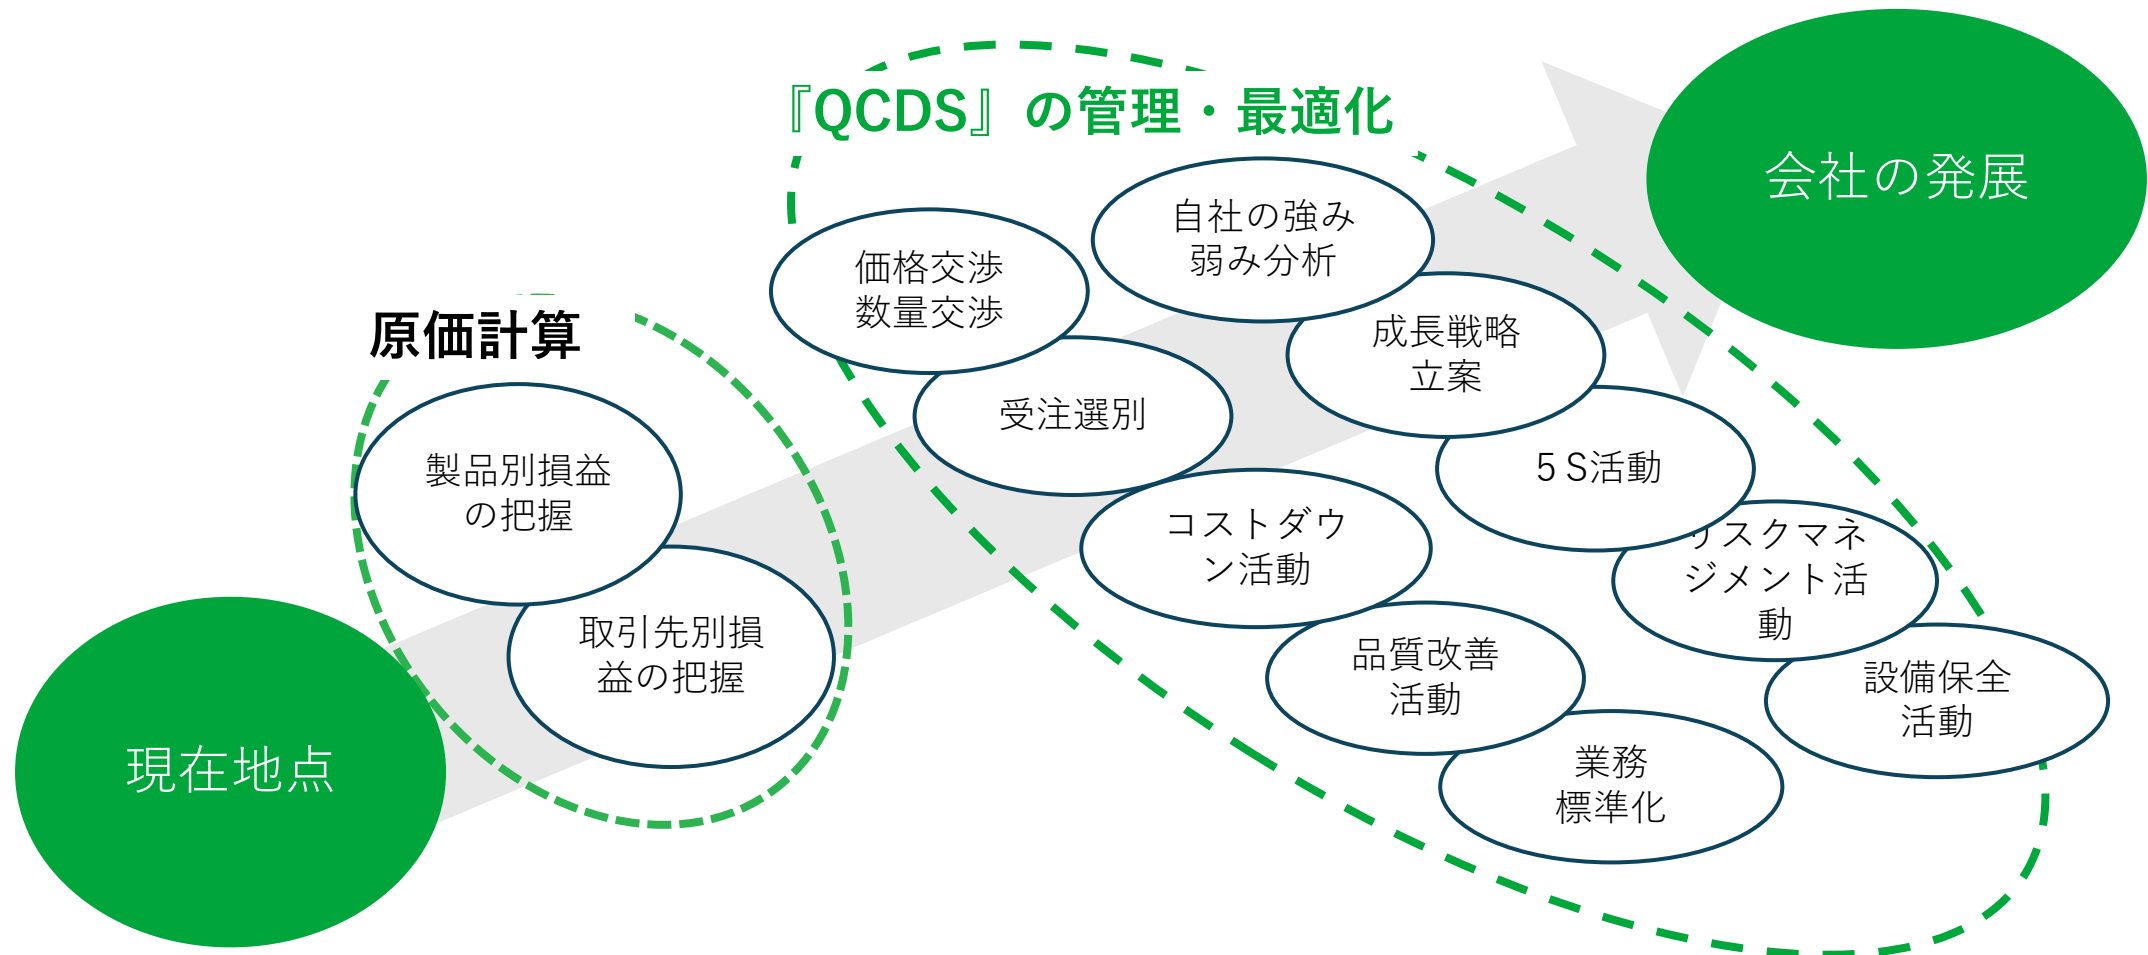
『QCDS』の管理・最適化

会社の発展

自社の強み
弱み分析

価格交渉
数量交渉

成長戦略
立案

原価計算

受注選別

5 S活動

製品別損益
の把握

コストダウ
ン活動

リスクマネ
ジメント活
動

取引先別損
益の把握

品質改善
活動

設備保全
活動

現在地点

業務
標準化